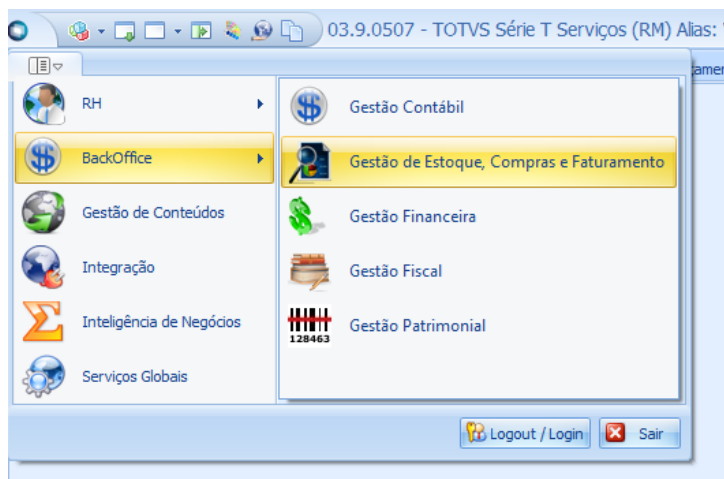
03.9.0507 - TOTVS Série T Serviços (RM) Alias: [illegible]

ame

RH

BackOffice

Gestão de Conteúdos

Integração

Inteligência de Negócios

Serviços Globais

Gestão Contábil

Gestão de Estoque, Compras e Faturamento

Gestão Financeira

Gestão Fiscal

128463

Gestão Patrimonial

Logout / Login

Sair